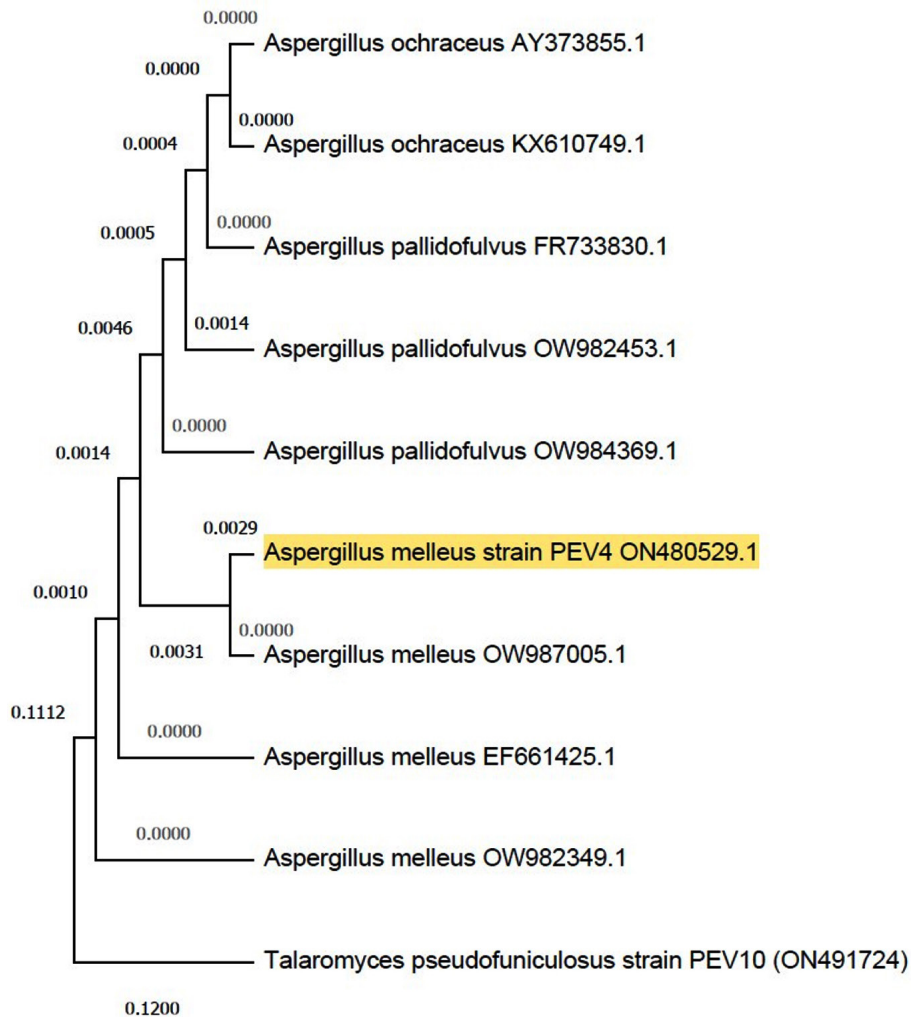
0.0000
Aspergillus ochraceus AY373855.1
0.0000
0.0000
0.0004
Aspergillus ochraceus KX610749.1
0.0000
0.0005
Aspergillus pallidofulvus FR733830.1
0.0046
0.0014
Aspergillus pallidofulvus OW982453.1
0.0000
0.0014
Aspergillus pallidofulvus OW984369.1
0.0029
Aspergillus melleus strain PEV4 ON480529.1
0.0010
0.0000
0.0031
Aspergillus melleus OW987005.1
0.1112
0.0000
Aspergillus melleus EF661425.1
0.0000
Aspergillus melleus OW982349.1
Talaromyces pseudofuniculosus strain PEV10 (ON491724)
0.1200